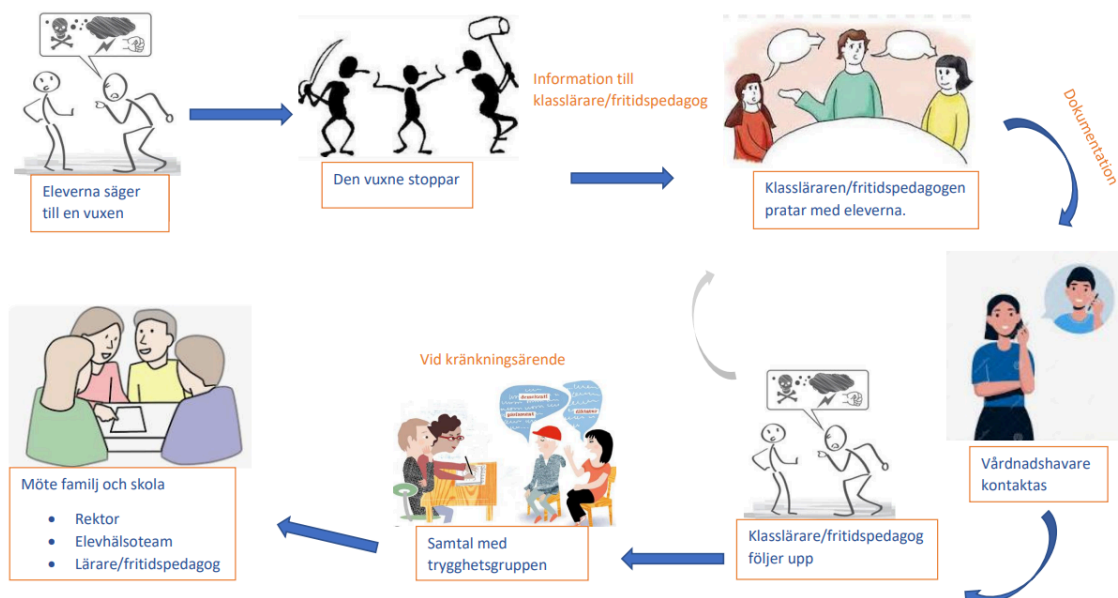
Eleverna säger till en vuxen

Den vuxne stoppar

Information till klasslärare/fritidspedagog

Klassläraren/fritidspedagogen pratar med eleverna.

Dokumentation

Vårdnadshavare kontaktas

Klasslärare/fritidspedagog följer upp

Vid kränkningsärende

Samtal med trygghetsgruppen

Möte familj och skola

- Rektor
- Elevhälsoteam
- Lärare/fritidspedagog